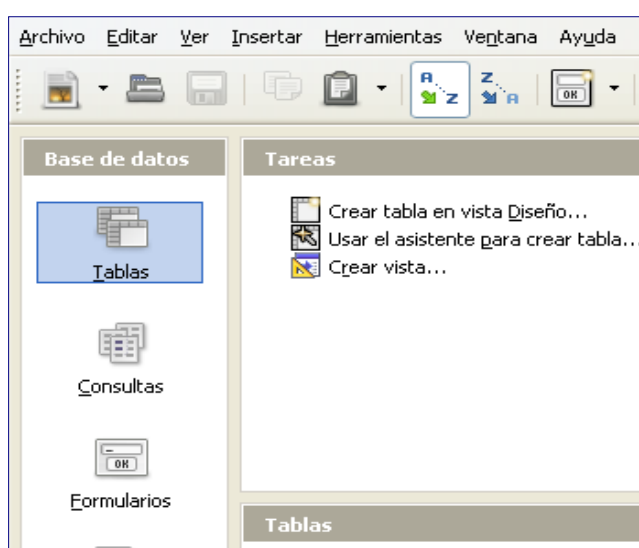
Archivo Editar Ver Insertar Herramientas Ventana Ayuda

Base de datos

Tablas

Consultas

Formularios

Tareas

Crear tabla en vista Diseño...
Usar el asistente para crear tabla...
Crear vista...

Tablas